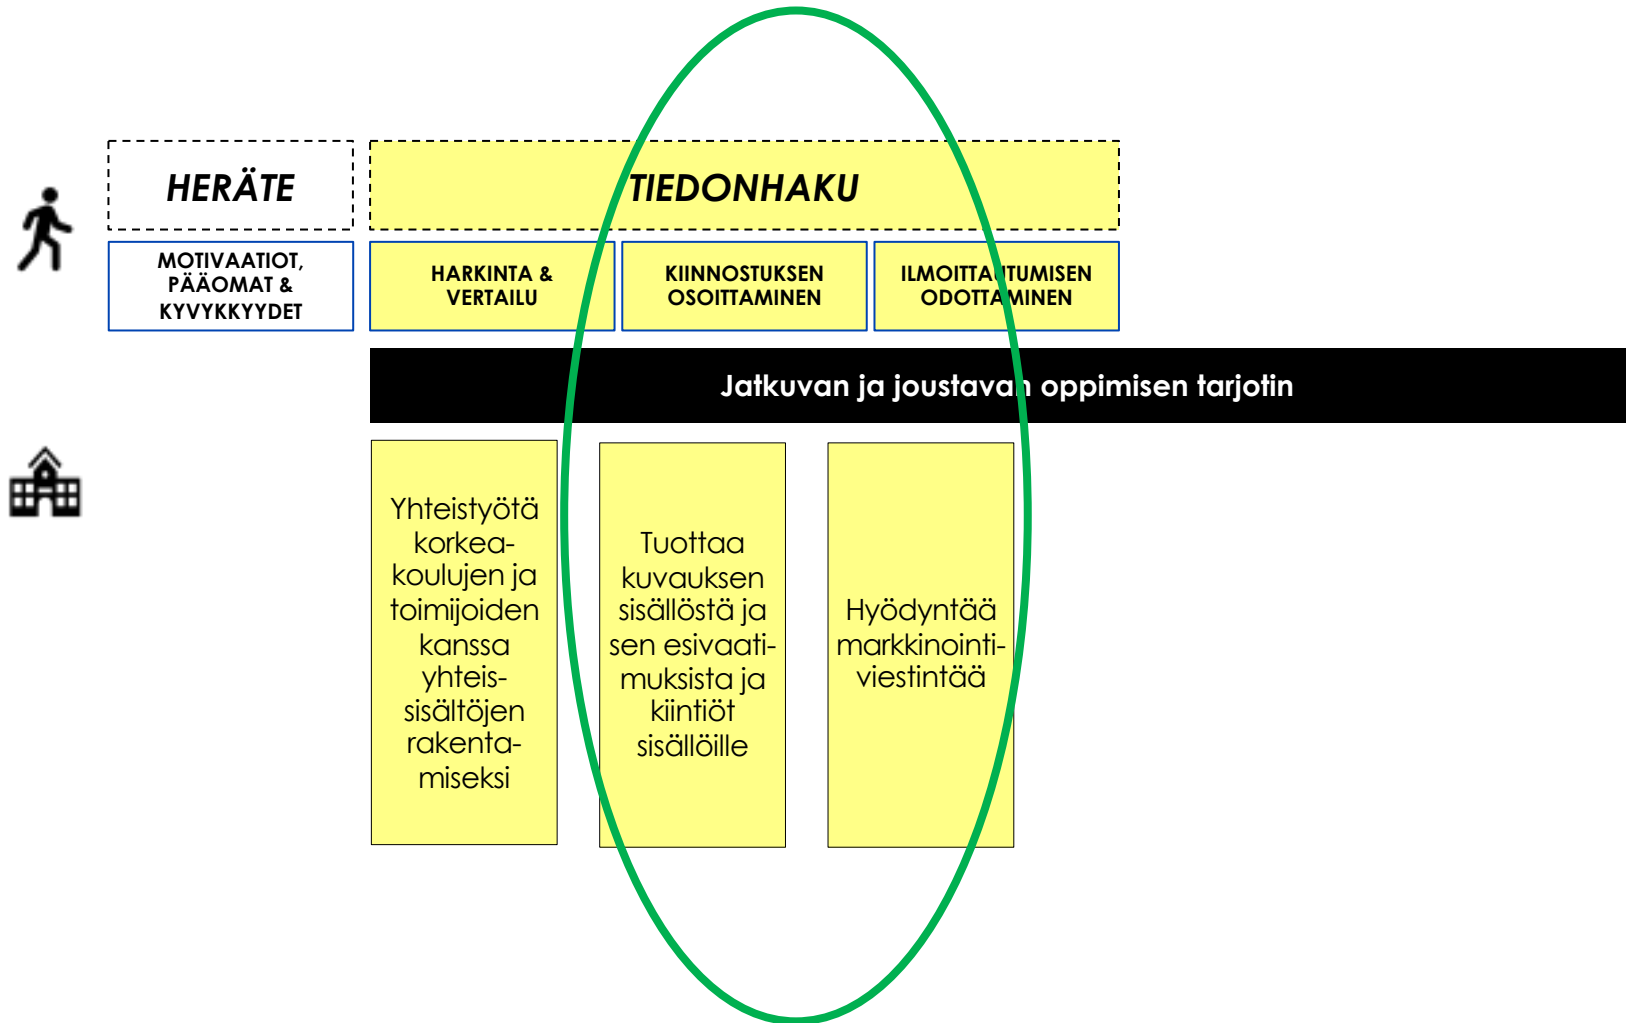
HERÄTE

TIEDONHAKU

MOTIVAATIOT, PÄÄOMAT & KYVYKKYYDET

HARKINTA & VERTAILU

KIINNOSTUKSEN OSOITTAMINEN

ILMOITTAUTUMISEN ODOTTAMINEN

Jatkuvan ja joustavan oppimisen tarjotin

Yhteistyötä korkeakoulujen ja toimijoiden kanssa yhteissisältöjen rakentamiseksi

Tuottaa kuvauksen sisällöstä ja sen esivaatimuksista ja kiintiöt sisällöille

Hyödyntää markkinointiviestintää